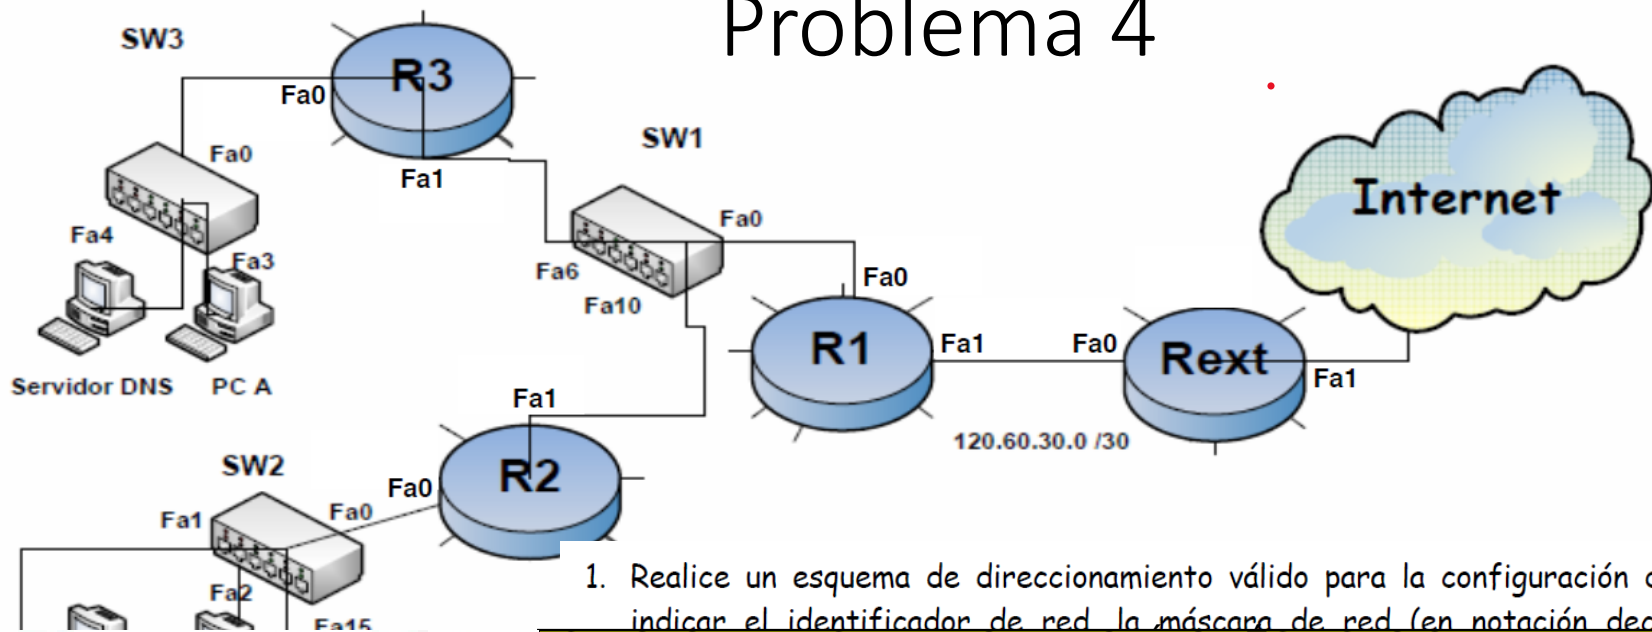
Problema 4

SW3

R3

Fa0

Fa0

Fa1

SW1

Fa0

Fa4

Fa3

Fa6

Fa10

Fa0

Internet

R1

Fa1

Fa0

Rext

Fa1

Servidor DNS

PC A

Fa1

120.60.30.0 /30

SW2

R2

Fa0

Fa1

Fa0

Fa2

Fa15

1. Realice un esquema de direccionamiento válido para la configuración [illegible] indicar el identificador de red, la máscara de red (en notación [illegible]